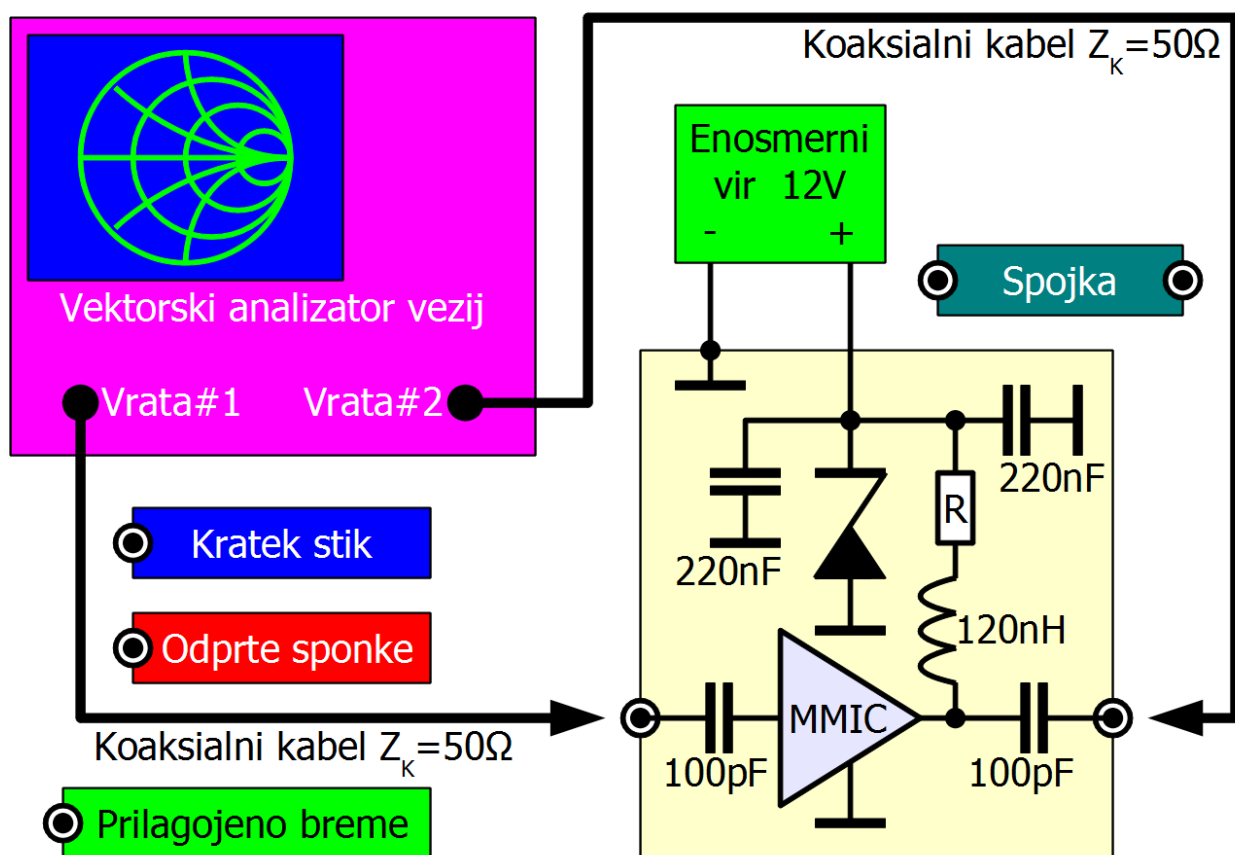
Koaksialni kabel $Z_K$=50Ω

Enosmerni vir 12V
- +

Spojka

Vektorski analizator vezij

Vrata#1 Vrata#2

220nF

R

220nF

Kratek stik

120nH

Odprte sponke

MMIC

Koaksialni kabel $Z_K$=50Ω

100pF

100pF

Prilagojeno breme